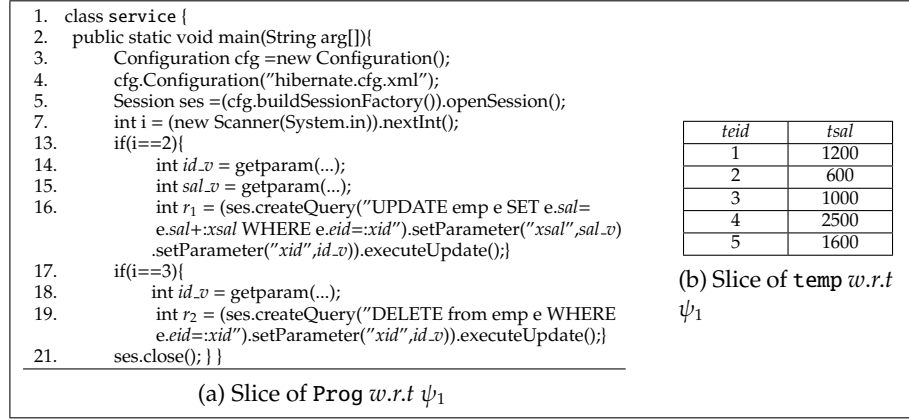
1. class service {
2. public static void main(String arg[]){
3. Configuration cfg =new Configuration();
4. cfg.Configuration("hibernate.cfg.xml");
5. Session ses =(cfg.buildSessionFactory()).openSession();
7. int i = (new Scanner(System.in)).nextInt();
13. if(i==2){
14. int *id_v* = getparam(...);
15. int *sal_v* = getparam(...);
16. int $r_1$ = (ses.createQuery("UPDATE emp e SET e.*sal*= e.*sal*+:*xsal* WHERE e.*eid*=:*xid*").setParameter("*xsal*",*sal_v*) .setParameter("*xid*",*id_v*)).executeUpdate();}
17. if(i==3){
18. int *id_v* = getparam(...);
19. int $r_2$ = (ses.createQuery("DELETE from emp e WHERE e.*eid*=:*xid*").setParameter("*xid*",*id_v*)).executeUpdate();}
21. ses.close(); } }

(a) Slice of Prog *w.r.t* $\psi_1$

| *teid* | *tsal* |
|---|---|
| 1 | 1200 |
| 2 | 600 |
| 3 | 1000 |
| 4 | 2500 |
| 5 | 1600 |

(b) Slice of temp *w.r.t* $\psi_1$